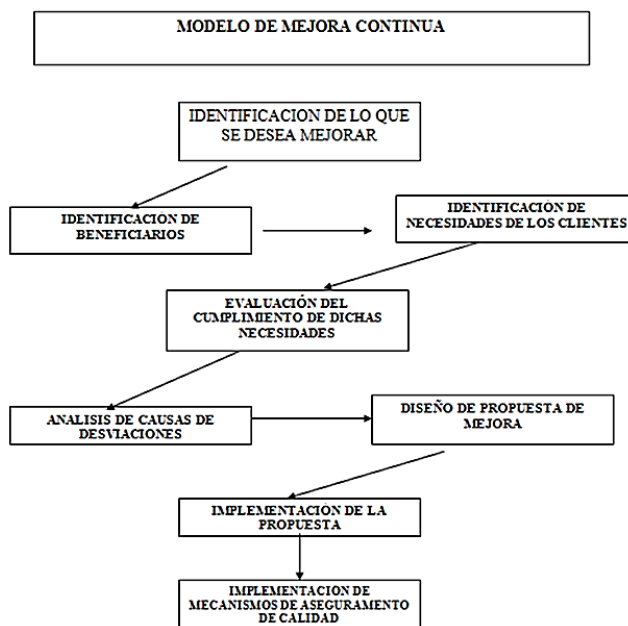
MODELO DE MEJORA CONTINUA

IDENTIFICACION DE LO QUE SE DESEA MEJORAR

IDENTIFICACION DE BENEFICIARIOS

IDENTIFICACION DE NECESIDADES DE LOS CLIENTES

EVALUACIÓN DEL CUMPLIMIENTO DE DICHAS NECESIDADES

ANALISIS DE CAUSAS DE DESVIACIONES

DISEÑO DE PROPUESTA DE MEJORA

IMPLEMENTACION DE LA PROPUESTA

IMPLEMENTACION DE MECANISMOS DE ASEGURAMENTO DE CALIDAD